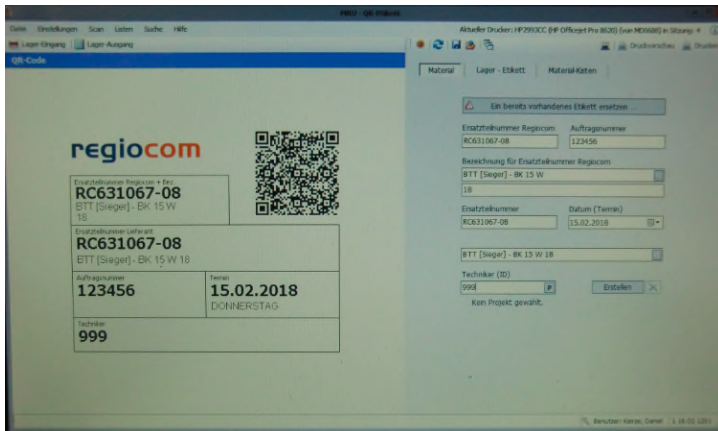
MBU - QR-Etikett

Datei Einstellungen Scan Listen Suche Hilfe

Aktueller Drucker: HP2933CC (HP Officejet Pro 8620) (von MD0686) in Sitzung 4

Lager-Eingang Lager-Ausgang

Druckvorschau Drucken

QR-Code

regiocom

Ersatzteilnummer Regiocom + Bez.
RC631067-08
BTT [Sieger] - BK 15 W
18

Ersatzteilnummer Lieferant
RC631067-08
BTT [Sieger] - BK 15 W 18

Auftragsnummer
123456

Termin
15.02.2018
DONNERSTAG

Techniker
999

Material Lager - Etikett Material-Karten

Ein bereits vorhandenes Etikett ersetzen

Ersatzteilnummer Regiocom
RC631067-08

Auftragsnummer
123456

Bezeichnung für Ersatzteilnummer Regiocom
BTT [Sieger] - BK 15 W
18

Ersatzteilnummer
RC631067-08

Datum (Termin)
15.02.2018

BTT [Sieger] - BK 15 W 18

Techniker (ID)
999

Erstellen

Kein Projekt gewählt.

Benutzer: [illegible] 1 16:02 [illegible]